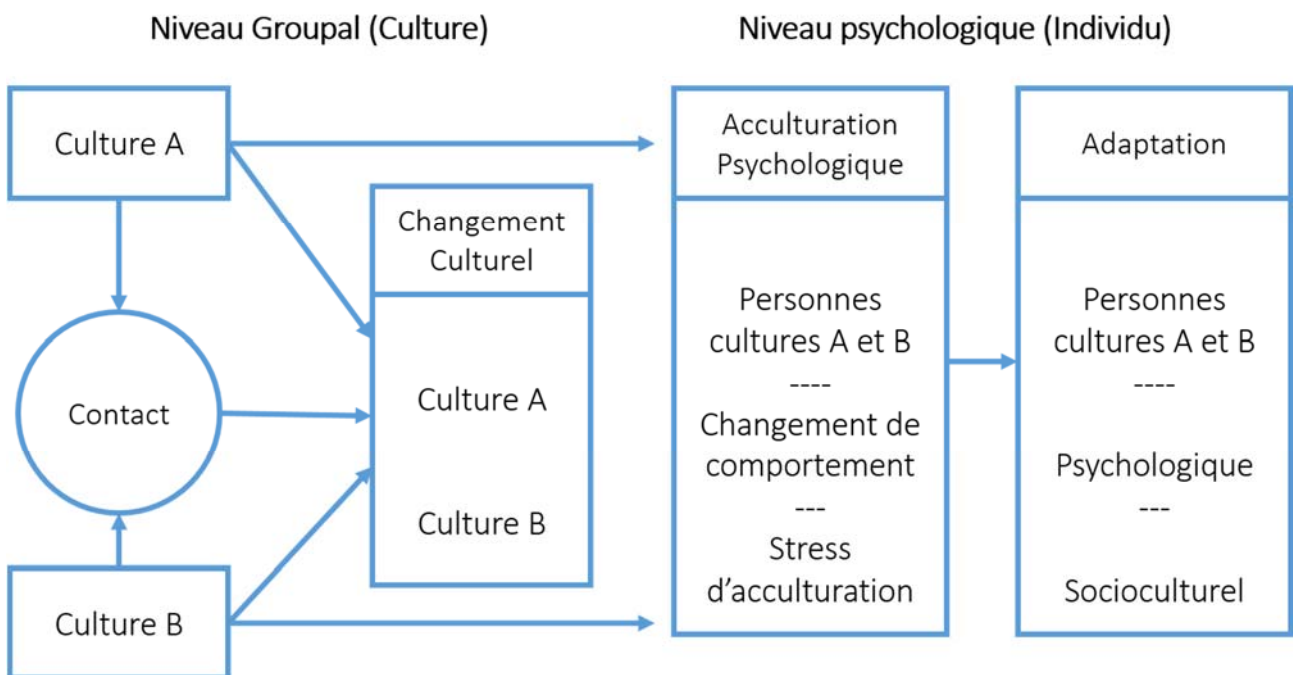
Niveau Groupal (Culture)

Niveau psychologique (Individu)

Culture A

Contact

Culture B

Changement Culturel

Culture A

Culture B

Acculturation Psychologique

Personnes cultures A et B
----
Changement de comportement
---
Stress d'acculturation

Adaptation

Personnes cultures A et B
----
Psychologique
---
Socioculturel